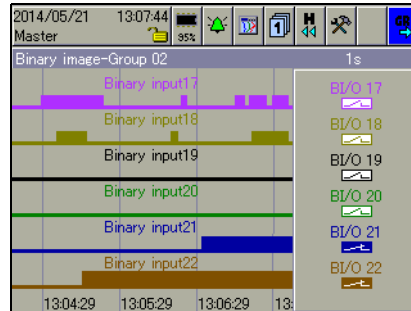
2014/05/21 13:07:44
Master
95%
H
GB
Binary image-Group 02
1s
Binary input17
Binary input18
Binary input19
Binary input20
Binary input21
Binary input22
BI/O 17
BI/O 18
BI/O 19
BI/O 20
BI/O 21
BI/O 22
13:04:29
13:05:29
13:06:29
13: